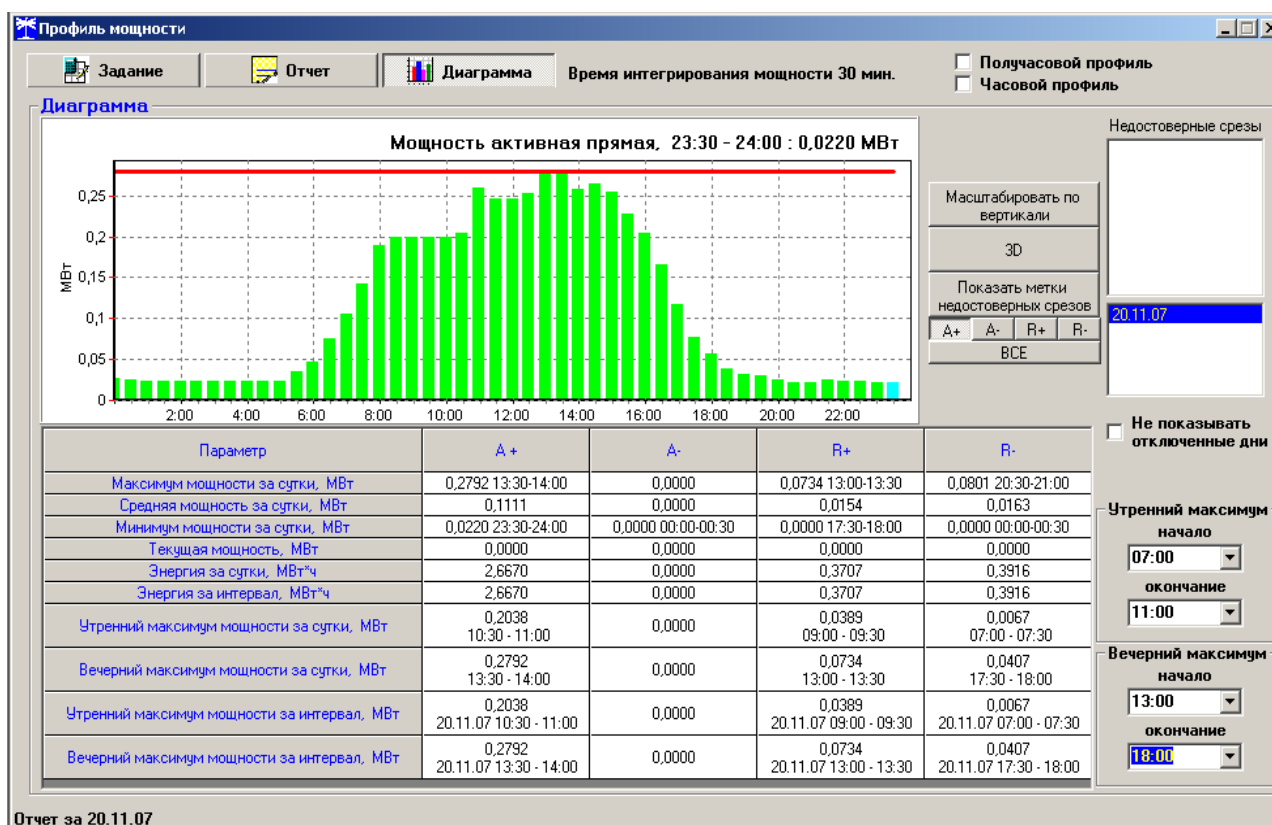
Профиль мощности

Задание | Отчет | Диаграмма | Время интегрирования мощности 30 мин.

Получасовой профиль
Часовой профиль

Диаграмма

Мощность активная прямая, 23:30 - 24:00 : 0,0220 МВт

МВт
0,25
0,2
0,15
0,1
0,05
0
2:00 4:00 6:00 8:00 10:00 12:00 14:00 16:00 18:00 20:00 22:00

Масштабировать по вертикали
3D
Показать метки недостоверных срезов
A+ A- R+ R-
ВСЕ

Недостоверные срезы
20.11.07

Не показывать отключенные дни

| Параметр | A + | A- | R+ | R- |
|---|---|---|---|---|
| Максимум мощности за сутки, МВт | 0,2792 13:30-14:00 | 0,0000 | 0,0734 13:00-13:30 | 0,0801 20:30-21:00 |
| Средняя мощность за сутки, МВт | 0,1111 | 0,0000 | 0,0154 | 0,0163 |
| Минимум мощности за сутки, МВт | 0,0220 23:30-24:00 | 0,0000 00:00-00:30 | 0,0000 17:30-18:00 | 0,0000 00:00-00:30 |
| Текущая мощность, МВт | 0,0000 | 0,0000 | 0,0000 | 0,0000 |
| Энергия за сутки, МВт*ч | 2,6670 | 0,0000 | 0,3707 | 0,3916 |
| Энергия за интервал, МВт*ч | 2,6670 | 0,0000 | 0,3707 | 0,3916 |
| Утренний максимум мощности за сутки, МВт | 0,2038 10:30 - 11:00 | 0,0000 | 0,0389 09:00 - 09:30 | 0,0067 07:00 - 07:30 |
| Вечерний максимум мощности за сутки, МВт | 0,2792 13:30 - 14:00 | 0,0000 | 0,0734 13:00 - 13:30 | 0,0407 17:30 - 18:00 |
| Утренний максимум мощности за интервал, МВт | 0,2038 20.11.07 10:30 - 11:00 | 0,0000 | 0,0389 20.11.07 09:00 - 09:30 | 0,0067 20.11.07 07:00 - 07:30 |
| Вечерний максимум мощности за интервал, МВт | 0,2792 20.11.07 13:30 - 14:00 | 0,0000 | 0,0734 20.11.07 13:00 - 13:30 | 0,0407 20.11.07 17:30 - 18:00 |

Утренний максимум
начало
07:00
окончание
11:00

Вечерний максимум
начало
13:00
окончание
18:00

Отчет за 20.11.07